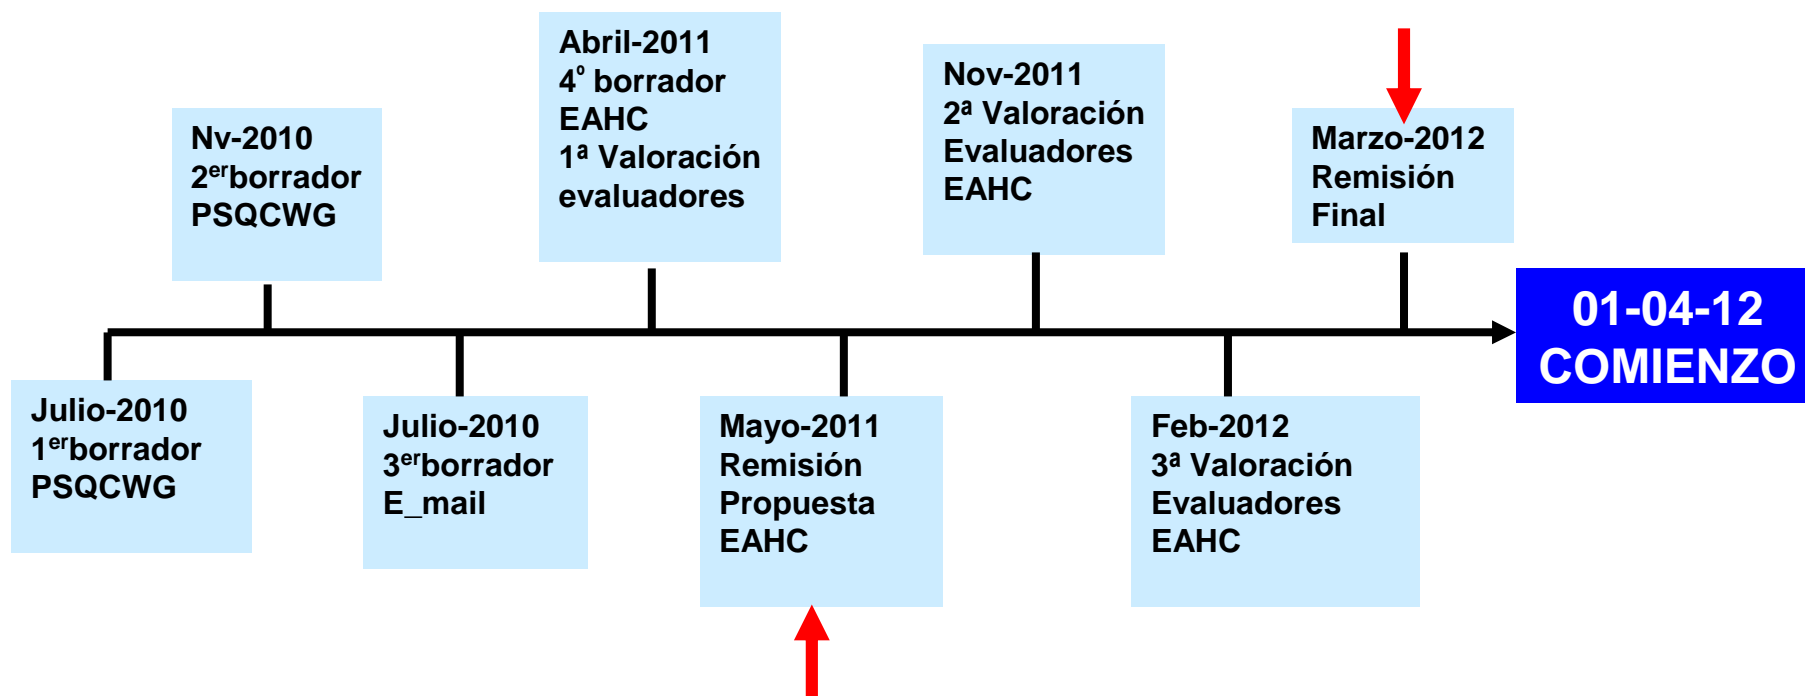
Julio-2010
1$^{er}$borrador
PSQCWG

Nv-2010
2$^{er}$borrador
PSQCWG

Julio-2010
3$^{er}$borrador
E_mail

Abril-2011
4$^{o}$ borrador
EAHC
1ª Valoración
evaluadores

Mayo-2011
Remisión
Propuesta
EAHC

Nov-2011
2ª Valoración
Evaluadores
EAHC

Feb-2012
3ª Valoración
Evaluadores
EAHC

Marzo-2012
Remisión
Final

01-04-12
COMIENZO